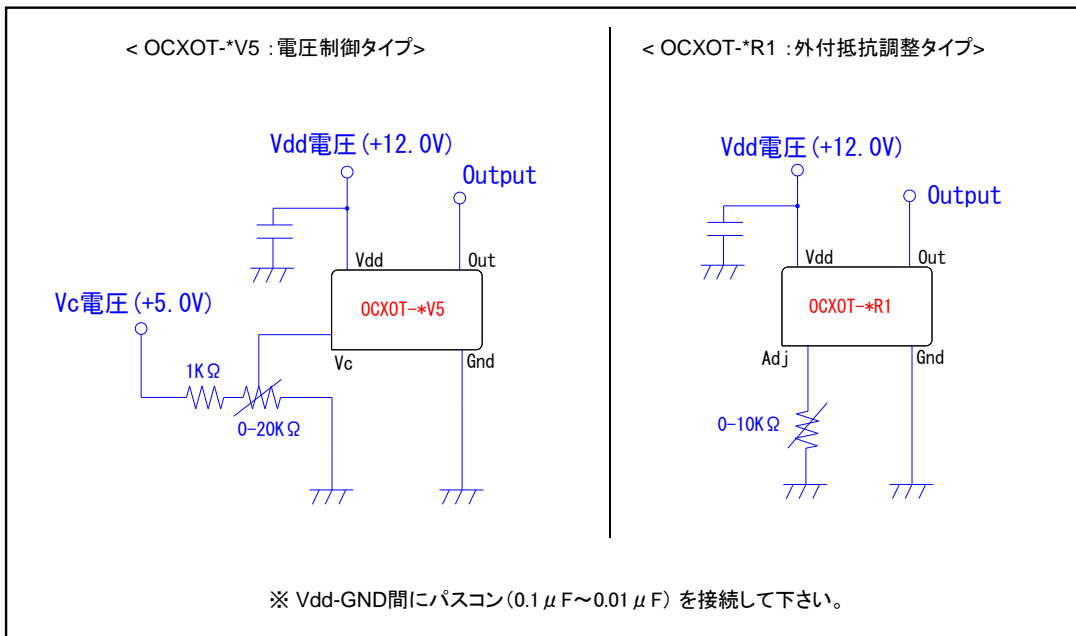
< OCXOT-*V5 :電圧制御タイプ>

Vdd電圧(+12.0V)

Output

Vdd

Out

Vc電圧(+5.0V)

OCXOT-*V5

Vc

Gnd

1KΩ

0-20KΩ

< OCXOT-*R1 :外付抵抗調整タイプ>

Vdd電圧(+12.0V)

Output

Vdd

Out

OCXOT-*R1

Adj

Gnd

0-10KΩ

※ Vdd-GND間にパスコン(0.1μF〜0.01μF) を接続して下さい。